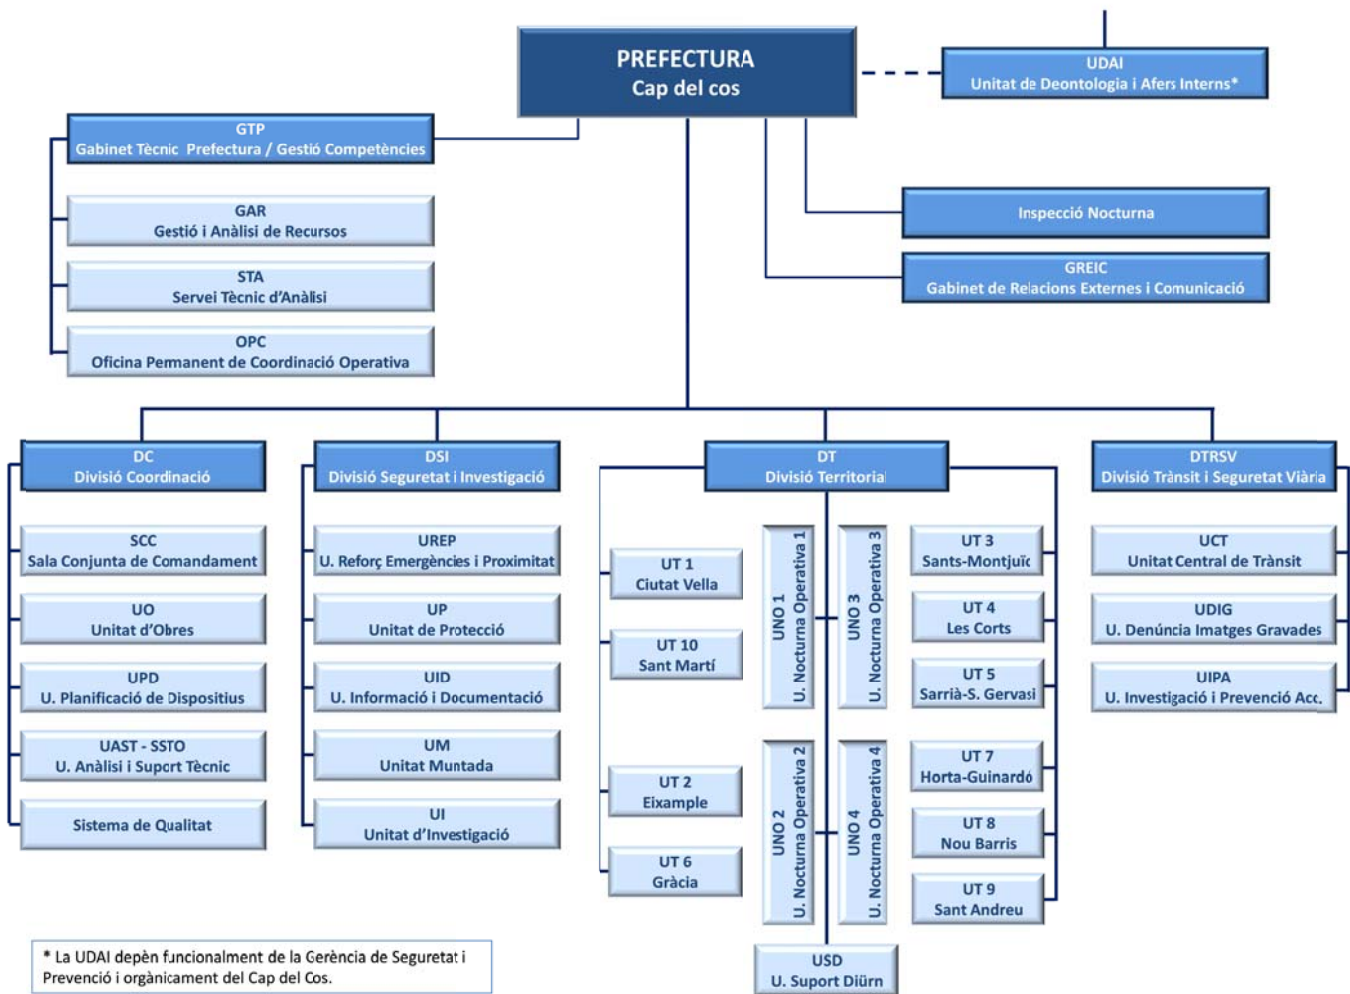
PREFECTURA
Cap del cos

UDAI
Unitat de Deontologia i Afers Interns*

GTP
Gabinet Tècnic Prefectura / Gestió Competències

GAR
Gestió i Anàlisi de Recursos

STA
Servei Tècnic d'Anàlisi

OPC
Oficina Permanent de Coordinació Operativa

Inspecció Nocturna

GREIC
Gabinet de Relacions Externes i Comunicació

DC
Divisió Coordinació

SCC
Sala Conjunta de Comandament

UO
Unitat d'Obres

UPD
U. Planificació de Dispositius

UAST - SSTO
U. Anàlisi i Suport Tècnic

Sistema de Qualitat

DSI
Divisió Seguretat i Investigació

UREP
U. Reforç Emergències i Proximitat

UP
Unitat de Protecció

UID
U. Informació i Documentació

UM
Unitat Muntada

UI
Unitat d'Investigació

DT
Divisió Territorial

UT 1
Ciutat Vella

UT 10
Sant Martí

UT 2
Eixample

UT 6
Gràcia

UNO 1
U. Nocturna Operativa 1

UNO 2
U. Nocturna Operativa 2

UNO 3
U. Nocturna Operativa 3

UNO 4
U. Nocturna Operativa 4

UT 3
Sants-Montjuïc

UT 4
Les Corts

UT 5
Sarrià-S. Gervasi

UT 7
Horta-Guinardó

UT 8
Nou Barris

UT 9
Sant Andreu

USD
U. Suport Diürn

DTRSV
Divisió Trànsit i Seguretat Viària

UCT
Unitat Central de Trànsit

UDIG
U. Denúncia Imatges Gravades

UIPA
U. Investigació i Prevenció Acc.

* La UDAI depèn funcionalment de la Gerència de Seguretat i Prevenció i orgànicament del Cap del Cos.